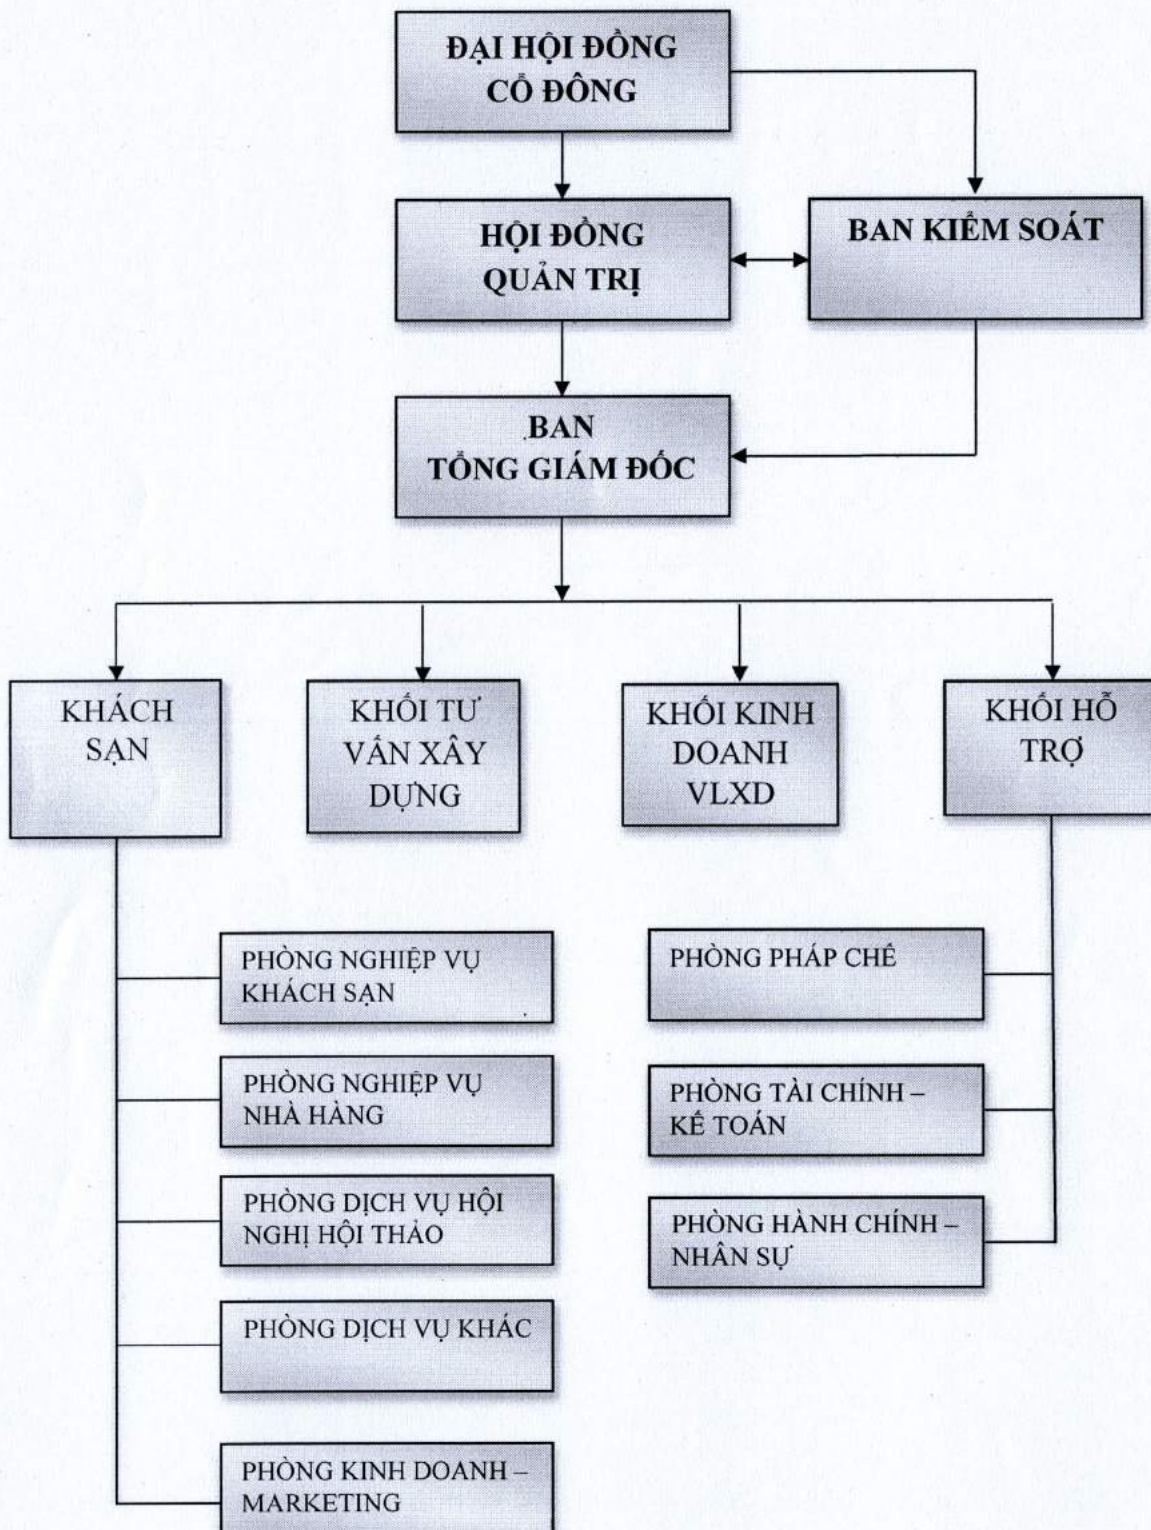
ĐẠI HỘI ĐỒNG CỔ ĐÔNG

HỘI ĐỒNG QUẢN TRỊ

BAN KIỂM SOÁT

BAN TỔNG GIÁM ĐỐC

KHÁCH SẠN

KHỐI TƯ VẤN XÂY DỰNG

KHỐI KINH DOANH VLXD

KHỐI HỖ TRỢ

PHÒNG NGHIỆP VỤ KHÁCH SẠN

PHÒNG NGHIỆP VỤ NHÀ HÀNG

PHÒNG DỊCH VỤ HỘI NGHỊ HỘI THẢO

PHÒNG DỊCH VỤ KHÁC

PHÒNG KINH DOANH – MARKETING

PHÒNG PHÁP CHẾ

PHÒNG TÀI CHÍNH – KẾ TOÁN

PHÒNG HÀNH CHÍNH – NHÂN SỰ